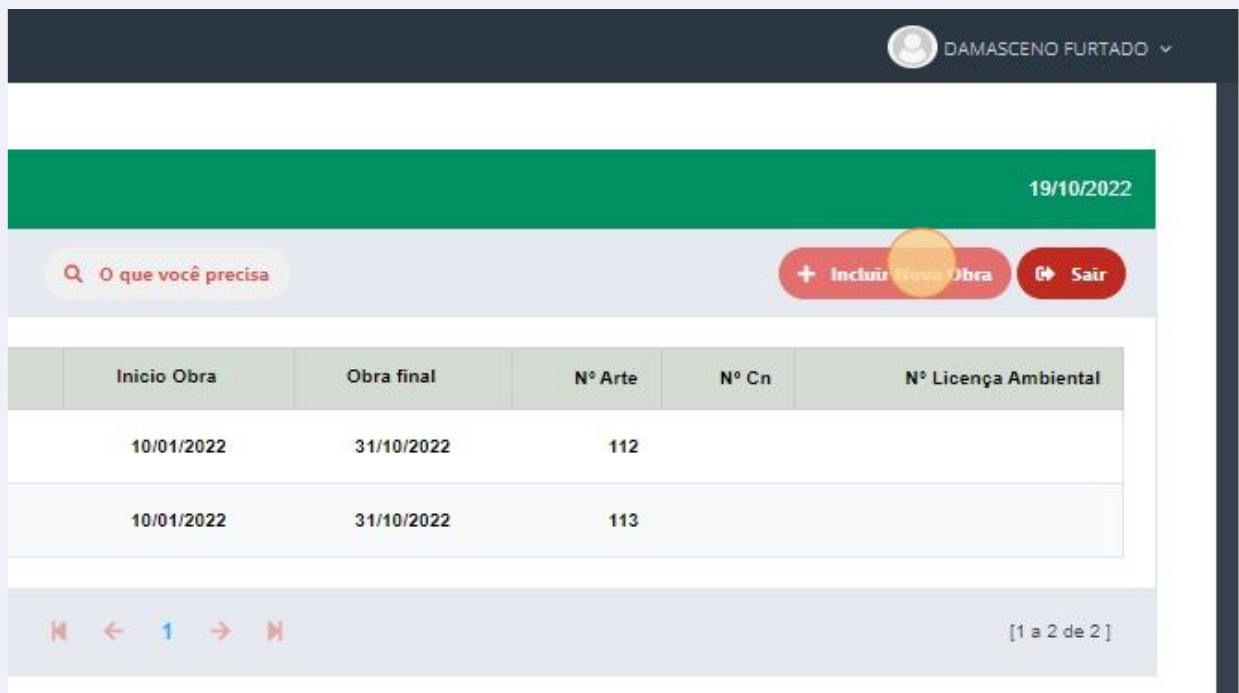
DAMASCENO FURTADO

19/10/2022

O que você precisa

+ Incluir Nova Obra

Sair

| | Inicio Obra | Obra final | Nº Arte | Nº Cn | Nº Licença Ambiental |
|---|---|---|---|---|---|
| | 10/01/2022 | 31/10/2022 | 112 | | |
| | 10/01/2022 | 31/10/2022 | 113 | | |

1

[1 a 2 de 2 ]